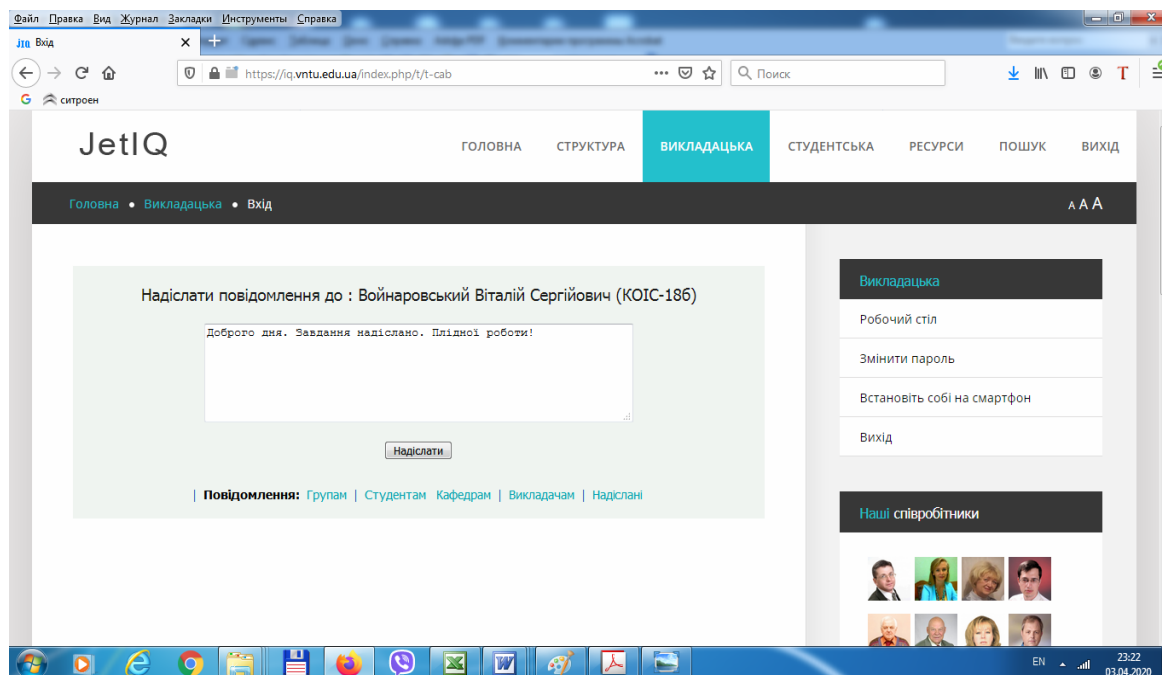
Файл Правка Вид Журнал Закладки Инструменты Справка

JIQ Вхід

https://iq.vntu.edu.ua/index.php/t/t-cab

Поиск

G ситроен

JetIQ

ГОЛОВНА СТРУКТУРА ВИКЛАДАЦЬКА СТУДЕНТСЬКА РЕСУРСИ ПОШУК ВИХІД

Головна • Викладацька • Вхід

A A A

Надіслати повідомлення до : Войнаровський Віталій Сергійович (КОІС-18б)

Доброго дня. Завдання надіслано. Плідної роботи!

Надіслати

| Повідомлення: Групам | Студентам Кафедрам | Викладачам | Надіслані

Викладацька

Робочий стіл

Змінити пароль

Встановіть собі на смартфон

Вихід

Наші співробітники

EN

23:22
03.04.2020